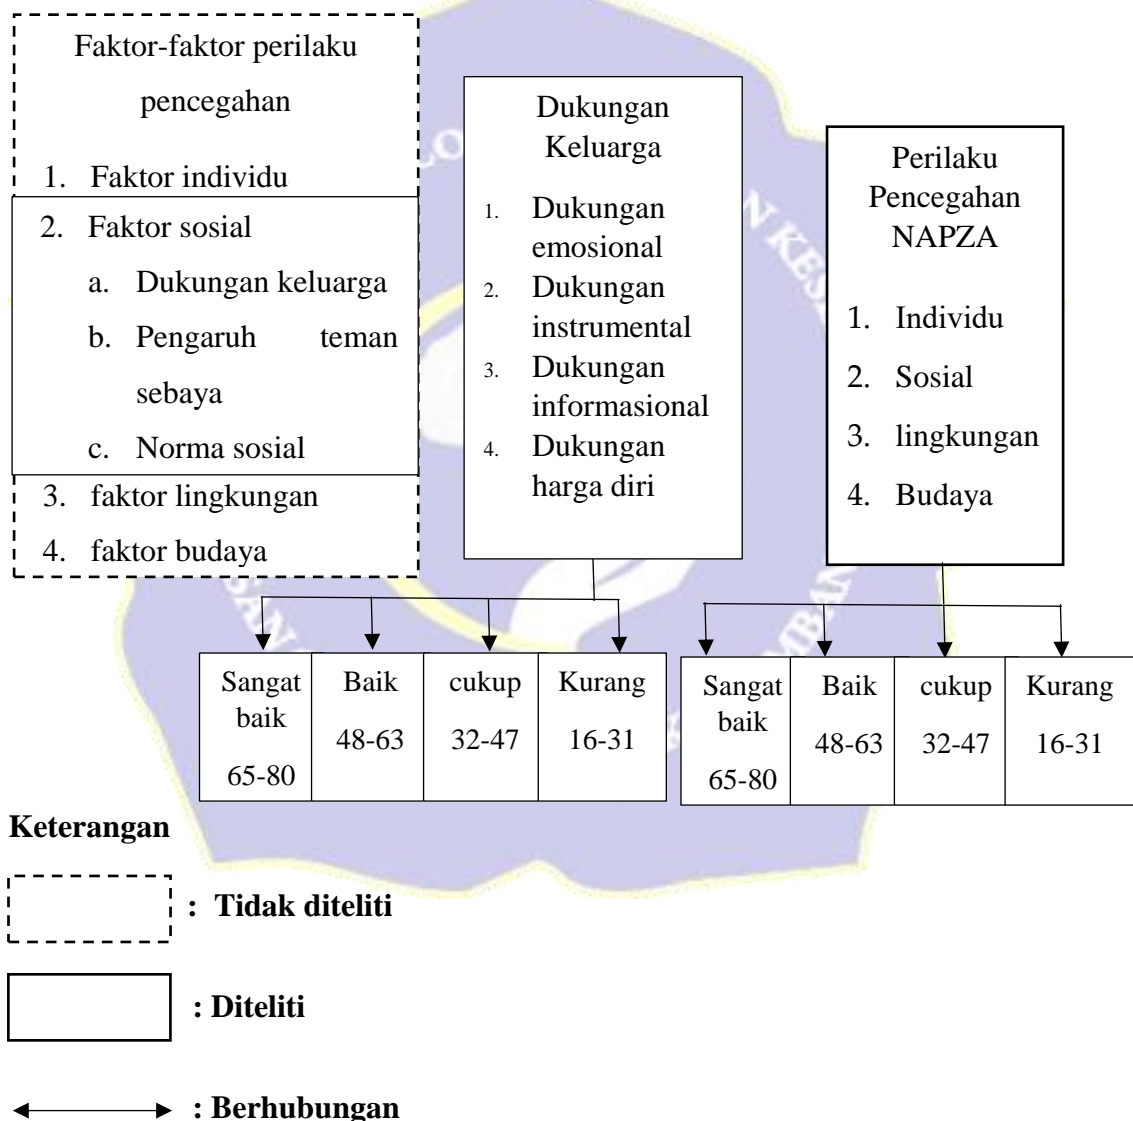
Faktor-faktor perilaku pencegahan

1. Faktor individu
2. Faktor sosial
a. Dukungan keluarga
b. Pengaruh teman sebaya
c. Norma sosial
3. faktor lingkungan
4. faktor budaya

Dukungan Keluarga

1. Dukungan emosional
2. Dukungan instrumental
3. Dukungan informasional
4. Dukungan harga diri

Perilaku Pencegahan NAPZA

1. Individu
2. Sosial
3. lingkungan
4. Budaya

| Sangat baik 65-80 | Baik 48-63 | cukup 32-47 | Kurang 16-31 |
|---|---|---|---|

| Sangat baik 65-80 | Baik 48-63 | cukup 32-47 | Kurang 16-31 |
|---|---|---|---|

Keterangan

: Tidak diteliti

: Diteliti

: Berhubungan